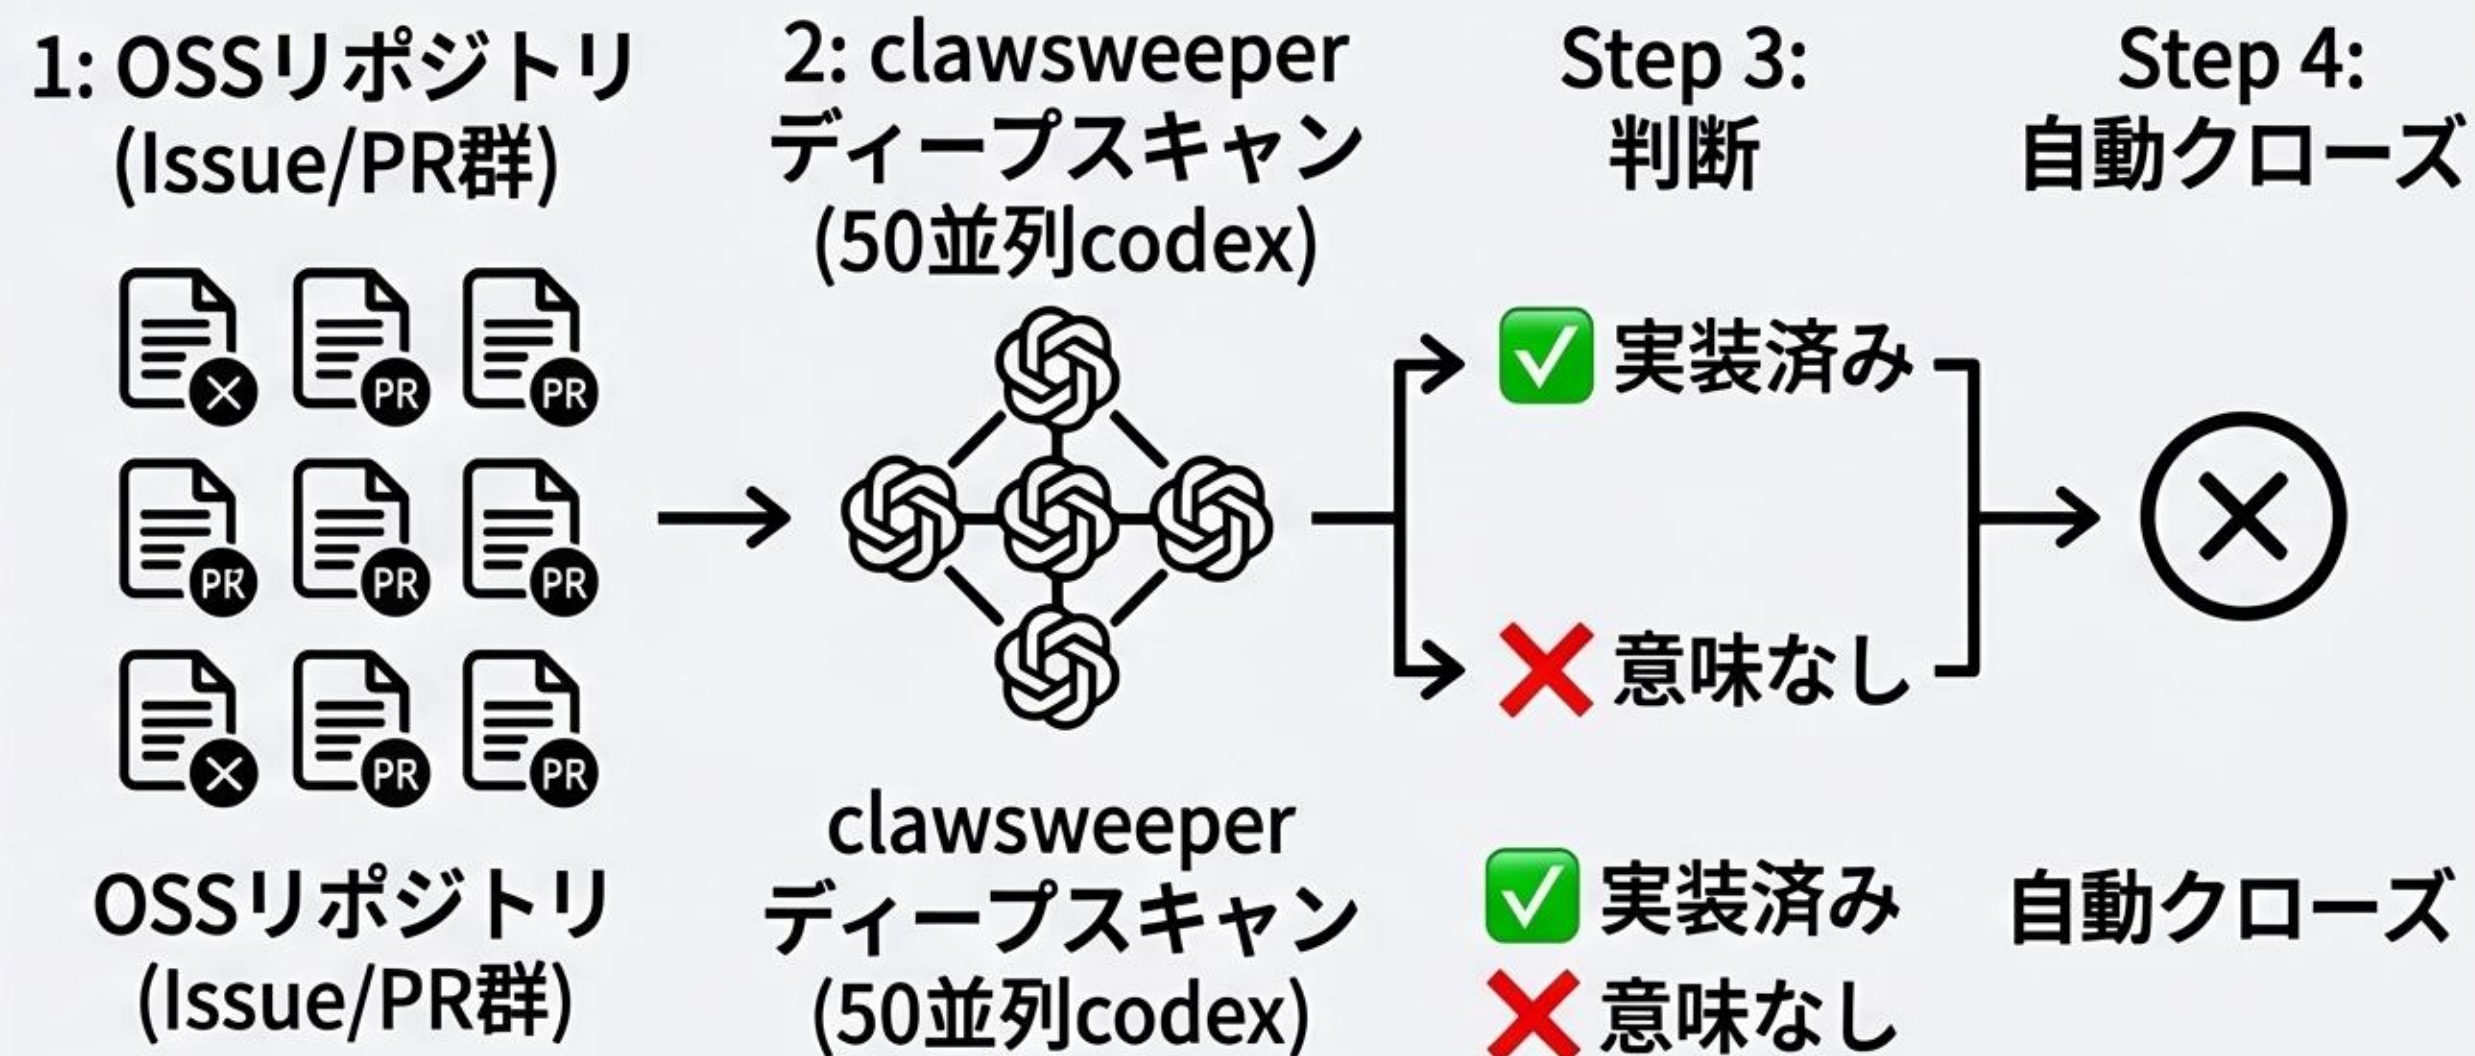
1: OSSリポジトリ (Issue/PR群)

2: clawsweeper ディープスキャン (50並列codex)

Step 3: 判断

Step 4: 自動クローズ

PR PR
PR PR PR
PR PR

✅ 実装済み

❌ 意味なし

OSSリポジトリ (Issue/PR群)

clawsweeper ディープスキャン (50並列codex)

✅ 実装済み
❌ 意味なし

自動クローズ